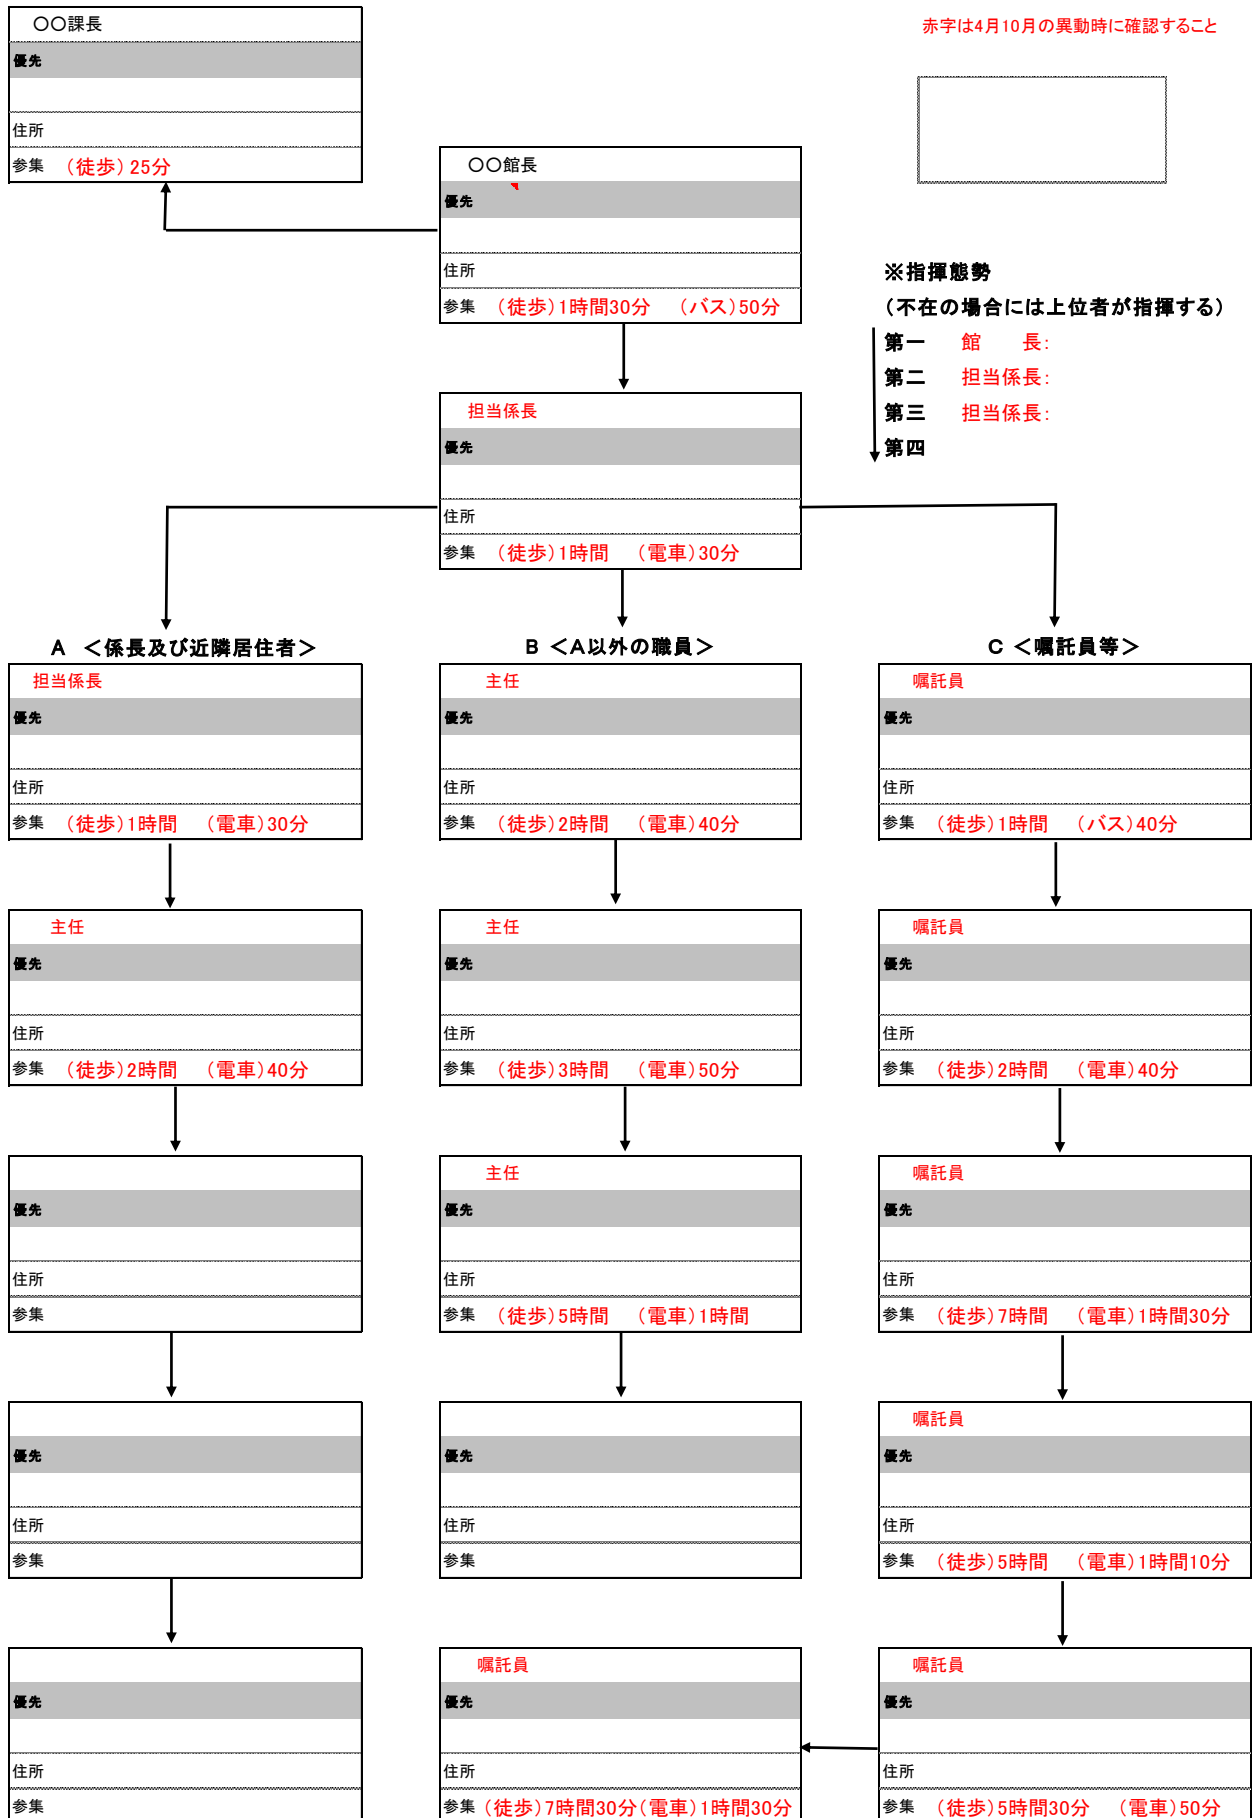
○○課長
優先
住所
参集 （徒歩）25分

赤字は4月10月の異動時に確認すること

○○館長
優先
住所
参集 （徒歩）1時間30分 （バス）50分

※指揮態勢
（不在の場合には上位者が指揮する）
第一 館 長：
第二 担当係長：
第三 担当係長：
第四

担当係長
優先
住所
参集 （徒歩）1時間 （電車）30分

A ＜係長及び近隣居住者＞

担当係長
優先
住所
参集 （徒歩）1時間 （電車）30分

主任
優先
住所
参集 （徒歩）2時間 （電車）40分

優先
住所
参集

優先
住所
参集

優先
住所
参集

B ＜A以外の職員＞

主任
優先
住所
参集 （徒歩）2時間 （電車）40分

主任
優先
住所
参集 （徒歩）3時間 （電車）50分

主任
優先
住所
参集 （徒歩）5時間 （電車）1時間

優先
住所
参集

嘱託員
優先
住所
参集 （徒歩）7時間30分（電車）1時間30分

C ＜嘱託員等＞

嘱託員
優先
住所
参集 （徒歩）1時間 （バス）40分

嘱託員
優先
住所
参集 （徒歩）2時間 （電車）40分

嘱託員
優先
住所
参集 （徒歩）7時間 （電車）1時間30分

嘱託員
優先
住所
参集 （徒歩）5時間 （電車）1時間10分

嘱託員
優先
住所
参集 （徒歩）5時間30分 （電車）50分